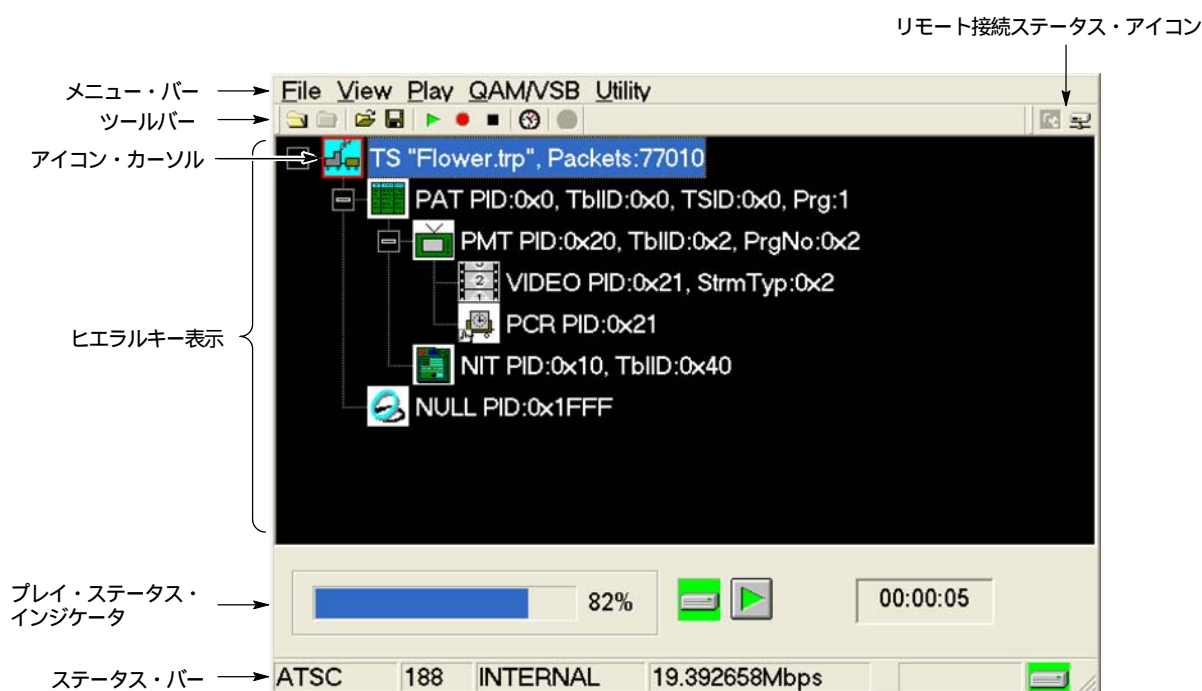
リモート接続ステータス・アイコン

メニュー・バー
ツールバー
アイコン・カーソル
ヒエラルキー表示
プレイ・ステータス・インジケータ
ステータス・バー

File View Play QAM/VSB Utility

TS "Flower.trp", Packets:77010
PAT PID:0x0, TblID:0x0, TSID:0x0, Prg:1
PMT PID:0x20, TblID:0x2, PrgNo:0x2
VIDEO PID:0x21, StrmTyp:0x2
PCR PID:0x21
NIT PID:0x10, TblID:0x40
NULL PID:0x1FFF

82%
00:00:05

| ATSC | 188 | INTERNAL | 19.392658Mbps |